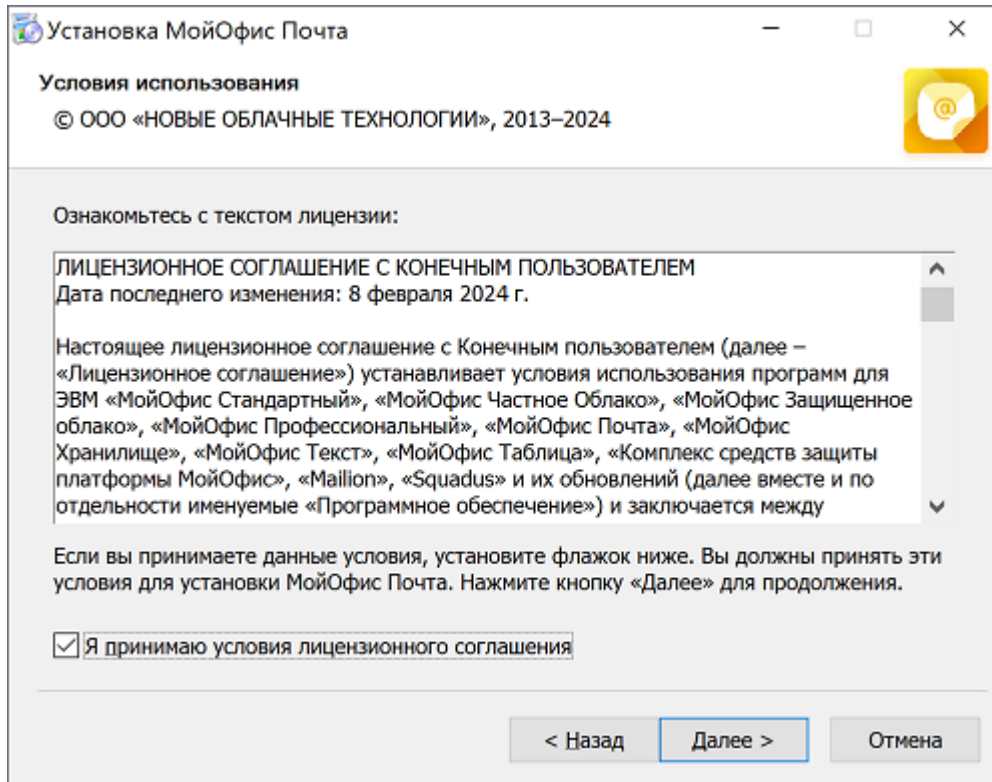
Установка МойОфис Почта

Условия использования

© ООО «НОВЫЕ ОБЛАЧНЫЕ ТЕХНОЛОГИИ», 2013–2024

Ознакомьтесь с текстом лицензии:

ЛИЦЕНЗИОННОЕ СОГЛАШЕНИЕ С КОНЕЧНЫМ ПОЛЬЗОВАТЕЛЕМ
Дата последнего изменения: 8 февраля 2024 г.

Настоящее лицензионное соглашение с Конечным пользователем (далее – «Лицензионное соглашение») устанавливает условия использования программ для ЭВМ «МойОфис Стандартный», «МойОфис Частное Облако», «МойОфис Защищенное облако», «МойОфис Профессиональный», «МойОфис Почта», «МойОфис Хранилище», «МойОфис Текст», «МойОфис Таблица», «Комплекс средств защиты платформы МойОфис», «Mailion», «Squadus» и их обновлений (далее вместе и по отдельности именуемые «Программное обеспечение») и заключается между

Если вы принимаете данные условия, установите флажок ниже. Вы должны принять эти условия для установки МойОфис Почта. Нажмите кнопку «Далее» для продолжения.

Я принимаю условия лицензионного соглашения

< Назад | Далее > | Отмена